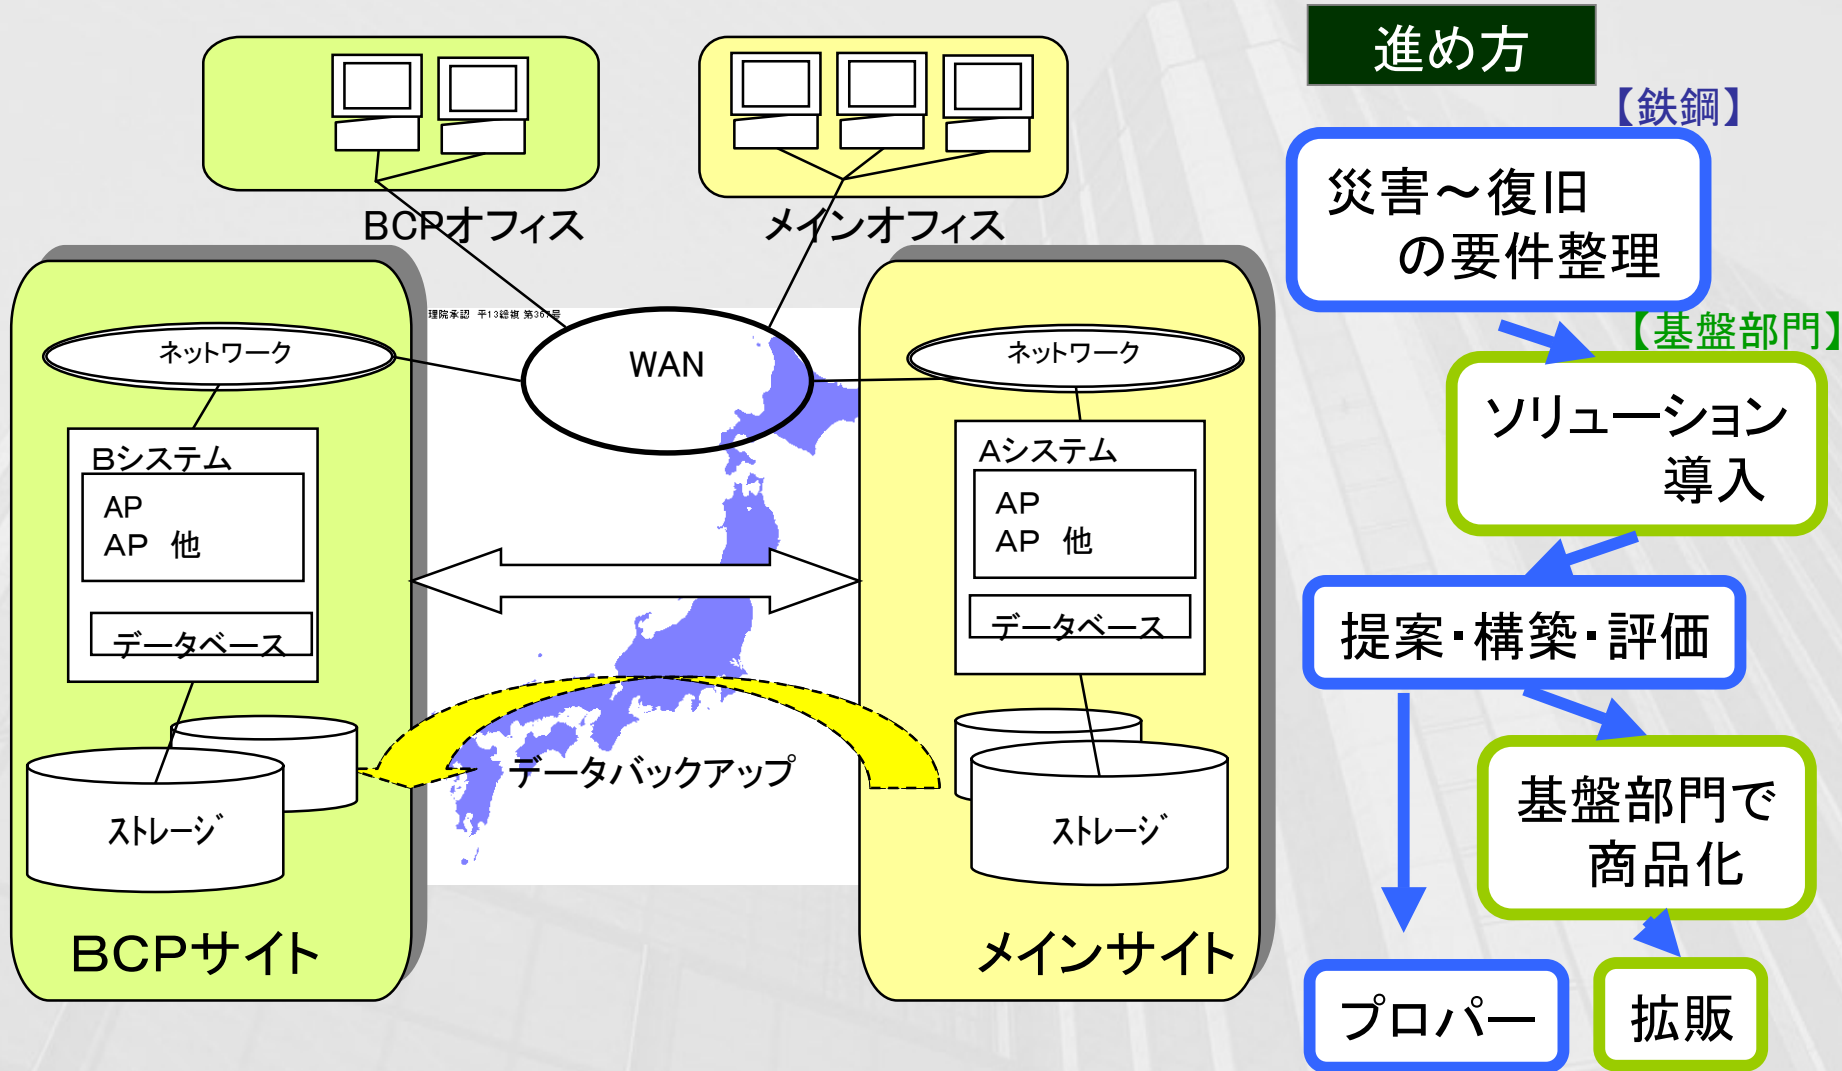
BCPオフィス

メインオフィス

理院承認 平13総複 第36号

WAN

ネットワーク

Bシステム
AP
AP 他

データベース

ストレージ

BCPサイト

ネットワーク

Aシステム
AP
AP 他

データベース

ストレージ

メインサイト

データバックアップ

進め方

【鉄鋼】

災害～復旧
の要件整理

【基盤部門】

ソリューション
導入

提案・構築・評価

基盤部門で
商品化

プロパー

拡販